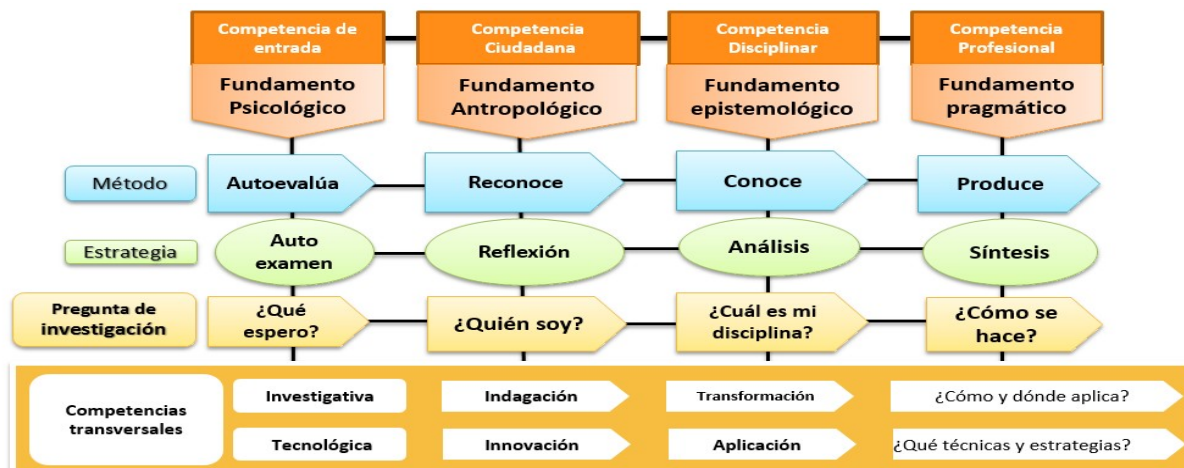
Competencia de entrada
Fundamento Psicológico

Competencia Ciudadana
Fundamento Antropológico

Competencia Disciplinar
Fundamento epistemológico

Competencia Profesional
Fundamento pragmático

Método
Autoevalúa
Reconoce
Conoce
Produce

Estrategia
Auto examen
Reflexión
Análisis
Síntesis

Pregunta de investigación
¿Qué espero?
¿Quién soy?
¿Cuál es mi disciplina?
¿Cómo se hace?

Competencias transversales
Investigativa
Indagación
Transformación
¿Cómo y dónde aplica?
Tecnológica
Innovación
Aplicación
¿Qué técnicas y estrategias?